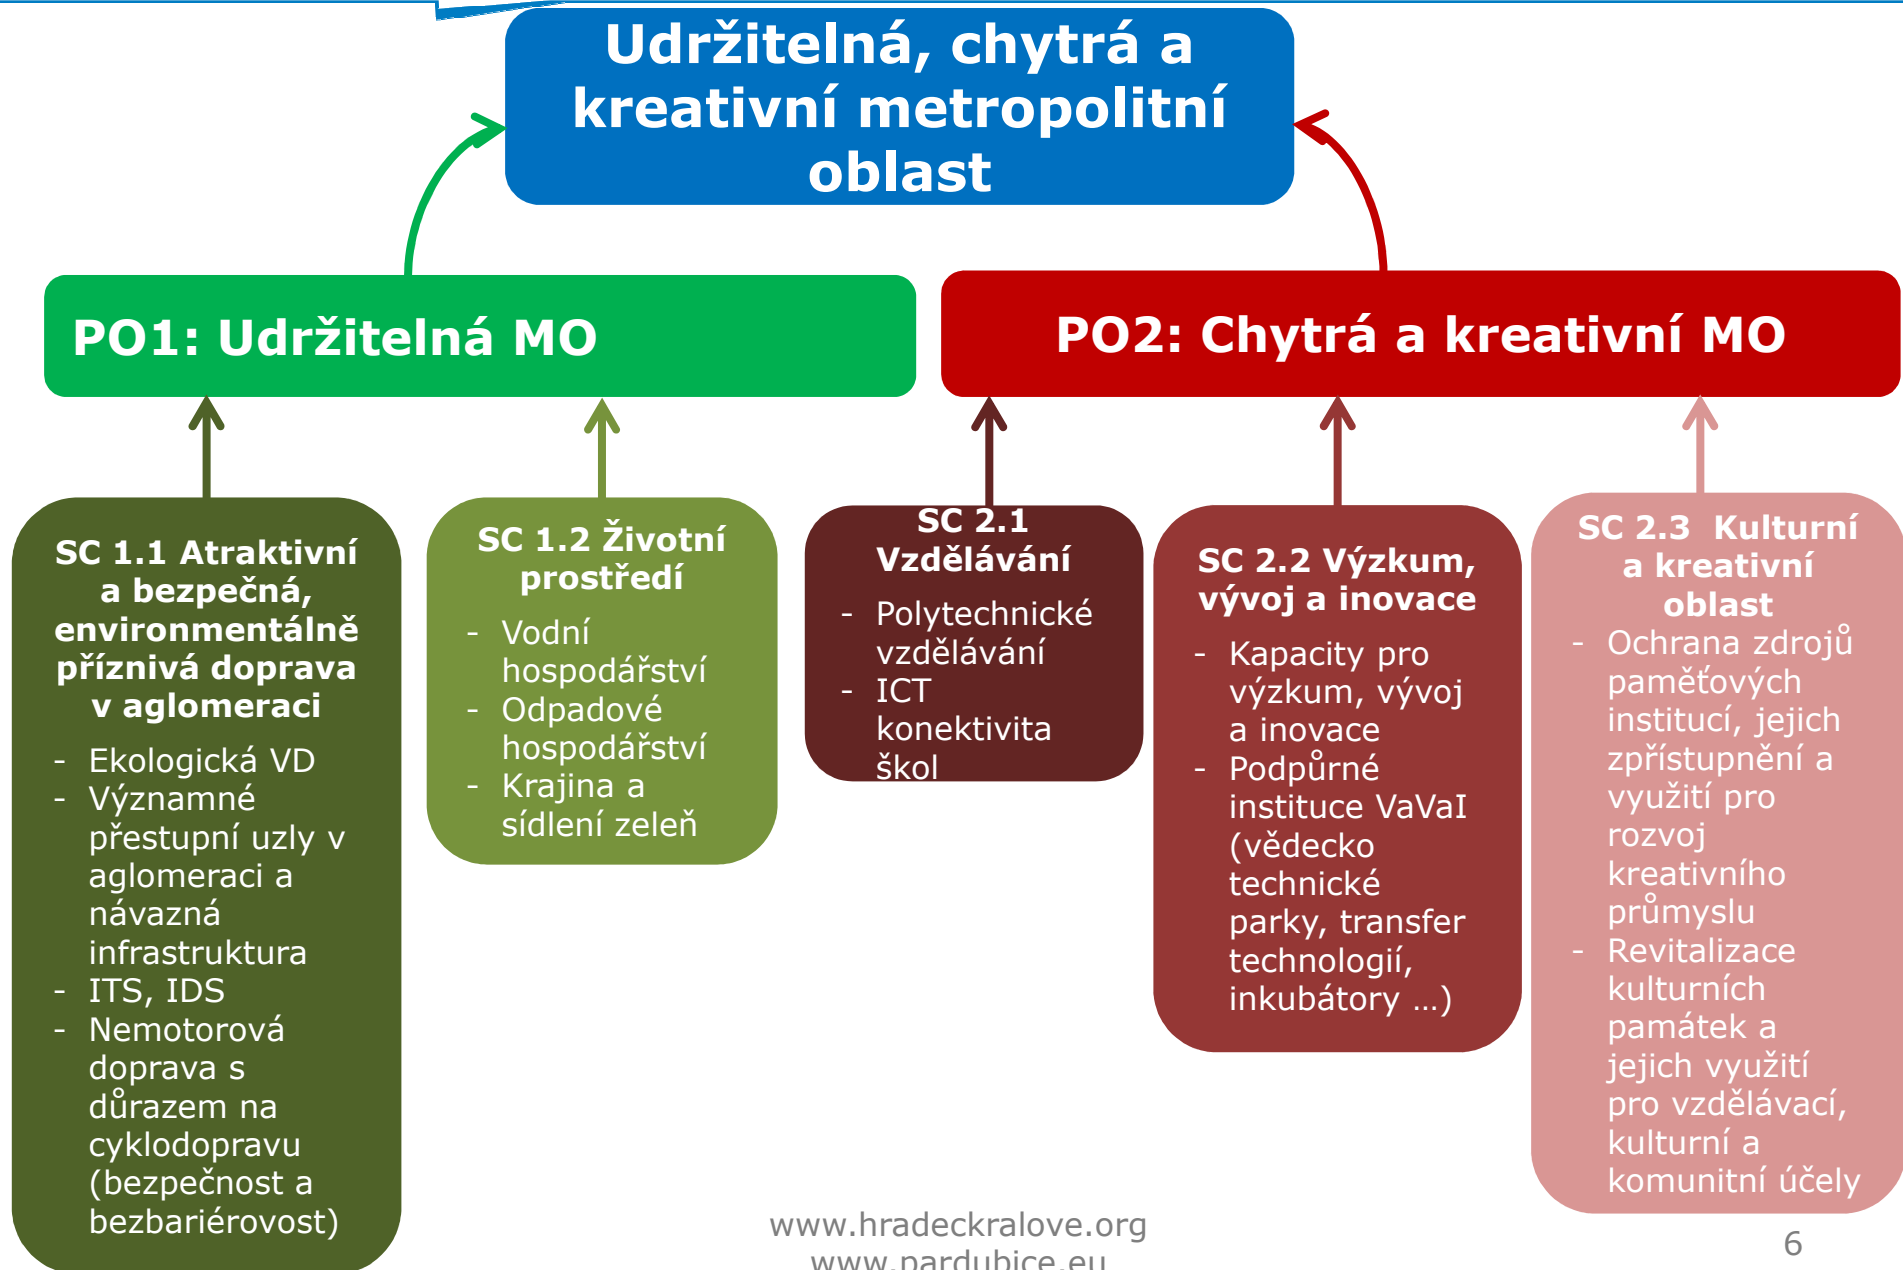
Udržitelná, chytrá a kreativní metropolitní oblast

PO1: Udržitelná MO

PO2: Chytrá a kreativní MO

SC 1.1 Atraktivní a bezpečná, environmentálně příznivá doprava v aglomeraci

- Ekologická VD
- Významné přestupní uzly v aglomeraci a návazná infrastruktura
- ITS, IDS
- Nemotorová doprava s důrazem na cyklodopravu (bezpečnost a bezbariérovost)

SC 1.2 Životní prostředí

- Vodní hospodářství
- Odpadové hospodářství
- Krajina a sídlení zeleň

SC 2.1 Vzdělávání

- Polytechnické vzdělávání
- ICT konektivita škol

SC 2.2 Výzkum, vývoj a inovace

- Kapacity pro výzkum, vývoj a inovace
- Podpůrné instituce VaVaI (vědecko technické parky, transfer technologií, inkubátory …)

SC 2.3 Kulturní a kreativní oblast

- Ochrana zdrojů paměťových institucí, jejich zpřístupnění a využití pro rozvoj kreativního průmyslu
- Revitalizace kulturních památek a jejich využití pro vzdělávací, kulturní a komunitní účely

www.hradeckralove.org
www.pardubice.eu

6